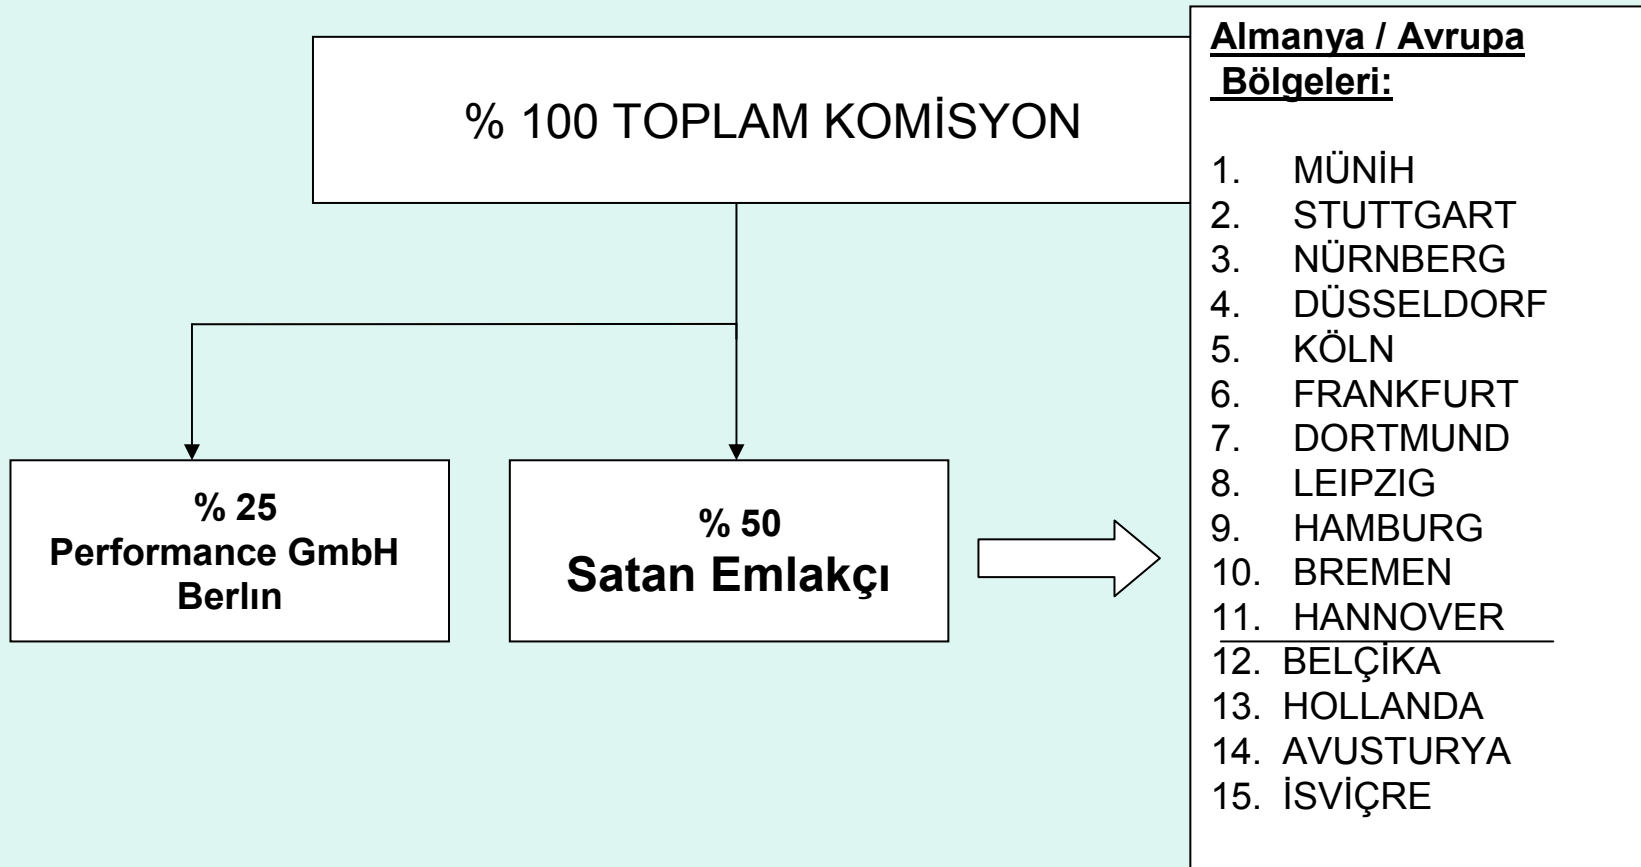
% 100 TOPLAM KOMİSYON

% 25
Performance GmbH
Berlın

% 50
Satan Emlakçı

Almanya / Avrupa Bölgeleri:

1. MÜNİH
2. STUTTGART
3. NÜRNBERG
4. DÜSSELDORF
5. KÖLN
6. FRANKFURT
7. DORTMUND
8. LEIPZIG
9. HAMBURG
10. BREMEN
11. HANNOVER
12. BELÇİKA
13. HOLLANDA
14. AVUSTURYA
15. İSVİÇRE